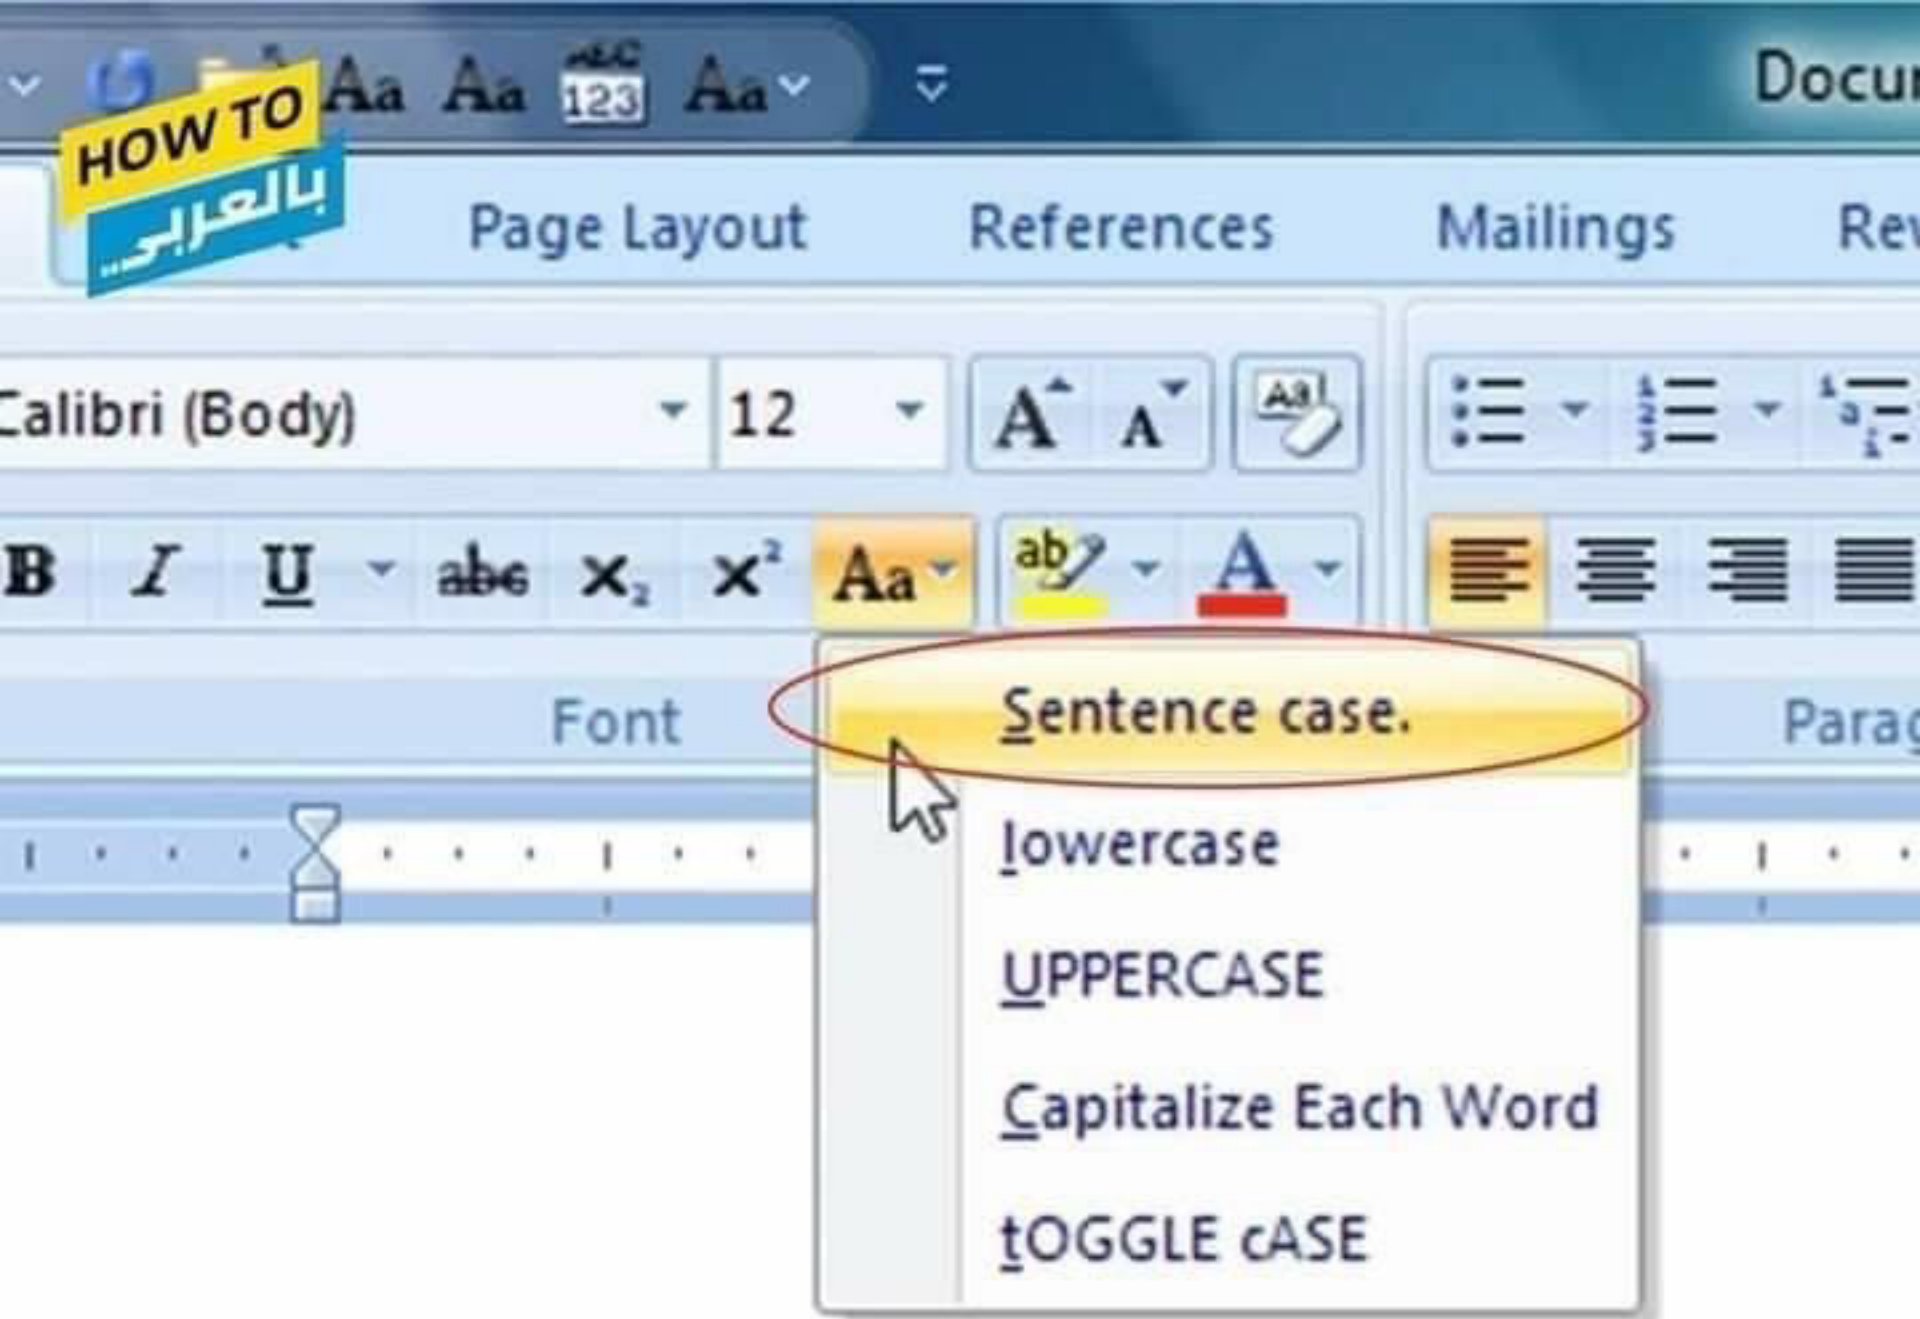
Aa Aa abc 123 Aa

Docu

HOW TO
بالعربي...

Page Layout References Mailings Rev

Calibri (Body) 12

A A

B I U abc $X_2$ $X^2$ Aa ab A

Font

Parag

Sentence case.
lowercase
UPPERCASE
Capitalize Each Word
tOGGLE cASE